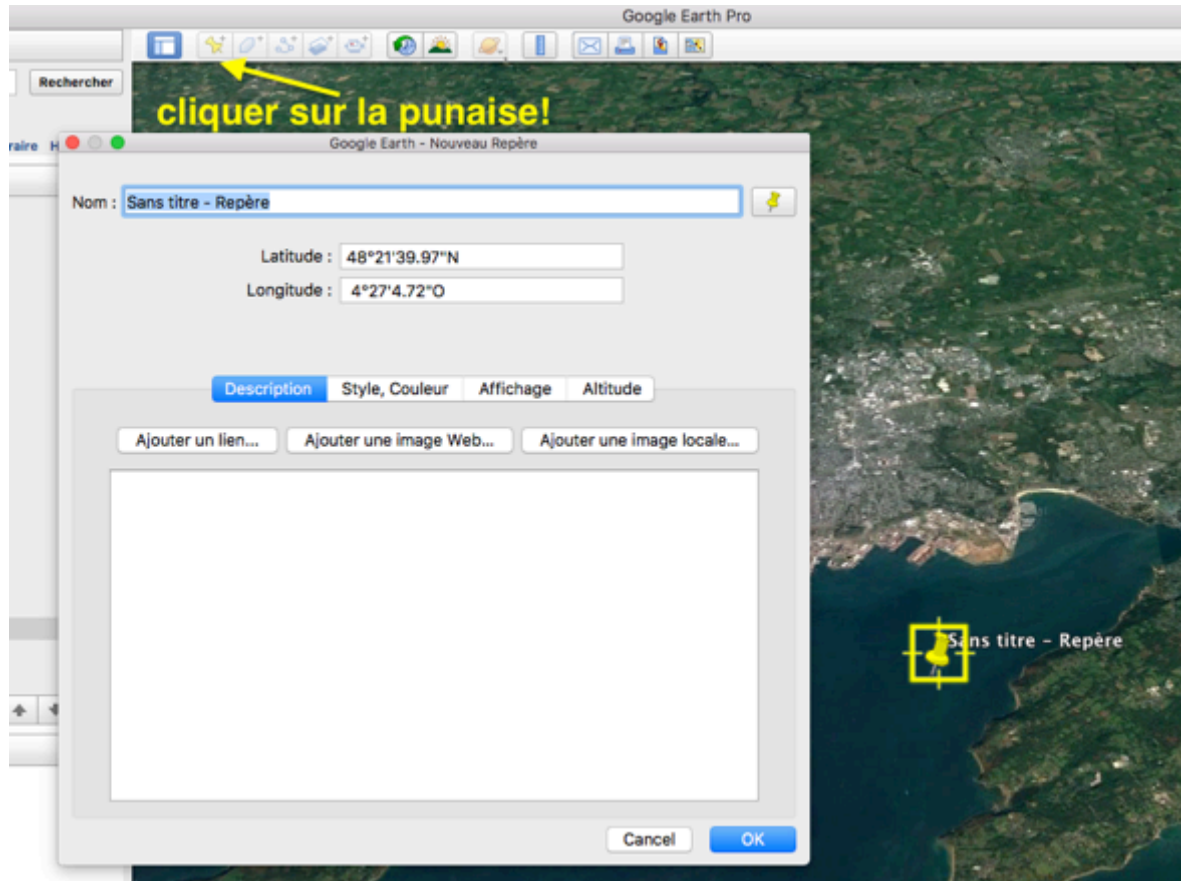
Google Earth Pro

Rechercher

cliquer sur la punaise!

raire H

Google Earth - Nouveau Repère

Nom : Sans titre - Repère

Latitude : 48°21'39.97"N

Longitude : 4°27'4.72"O

Description | Style, Couleur | Affichage | Altitude

Ajouter un lien... | Ajouter une image Web... | Ajouter une image locale...

Cancel | OK

Sans titre - Repère